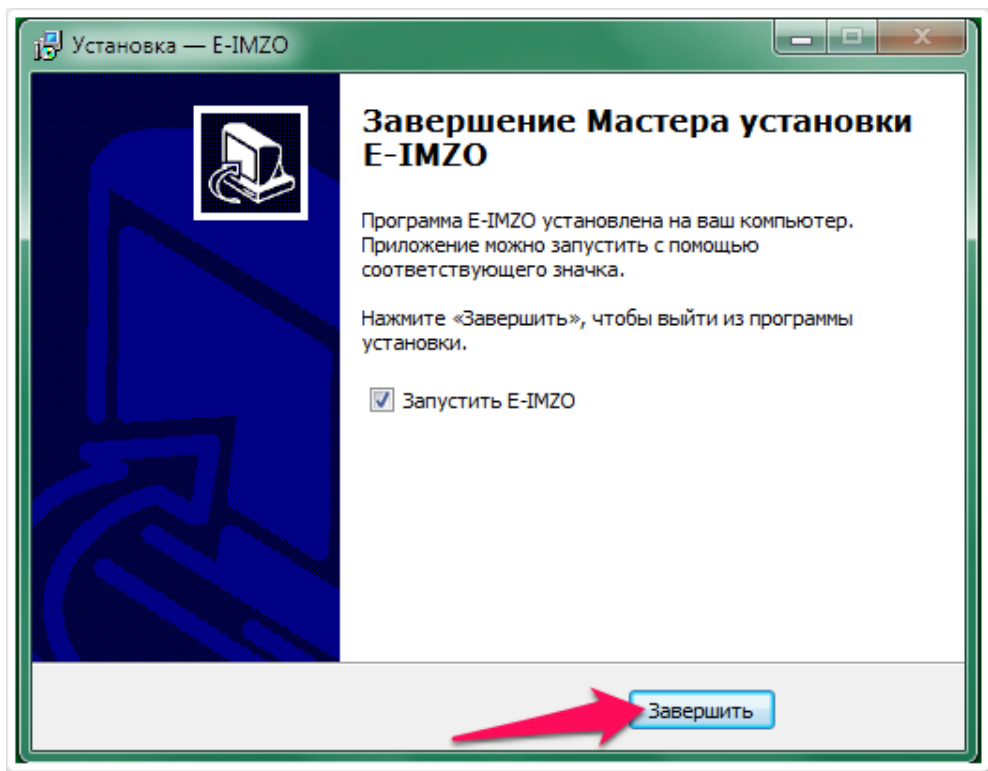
Установка — E-IMZO

Завершение Мастера установки E-IMZO

Программа E-IMZO установлена на ваш компьютер. Приложение можно запустить с помощью соответствующего значка.

Нажмите «Завершить», чтобы выйти из программы установки.

Запустить E-IMZO

Завершить